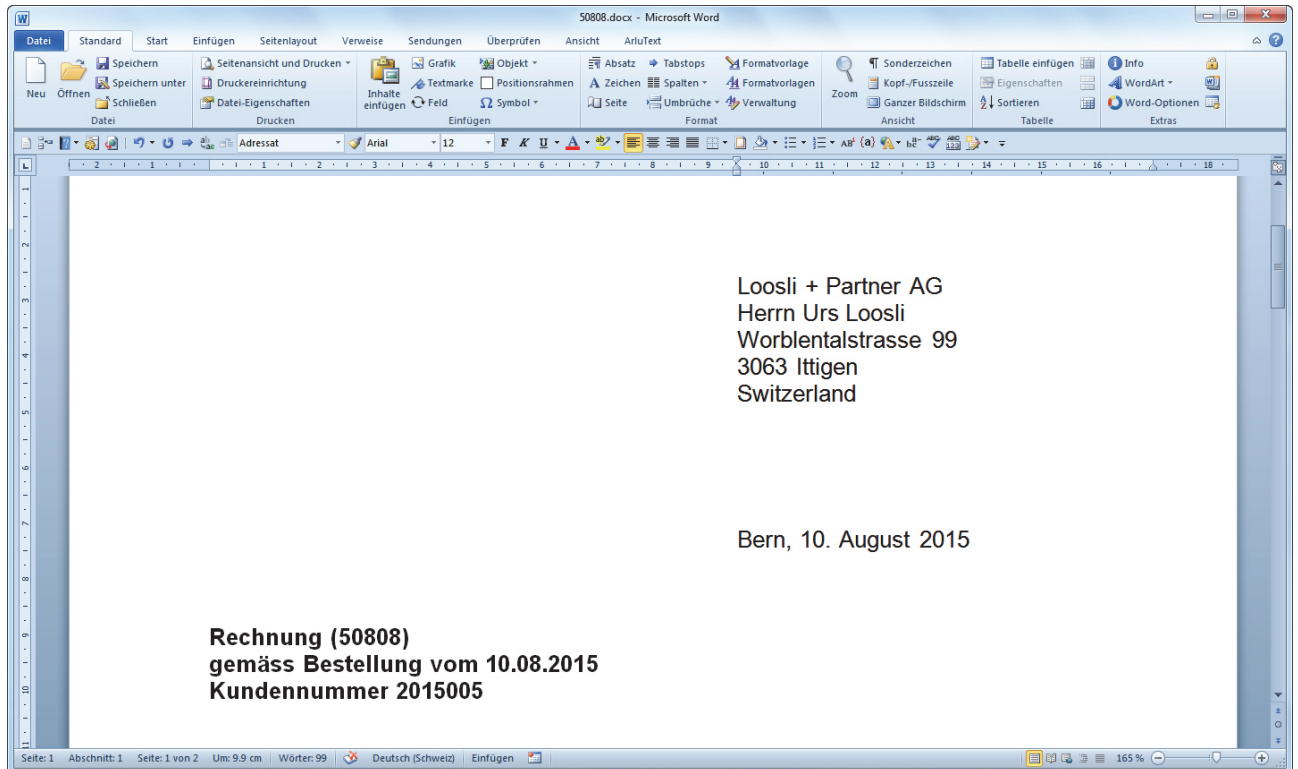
50808.docx - Microsoft Word

Datei Standard Start Einfügen Seitenlayout Verweise Sendungen Überprüfen Ansicht ArluText

Neu Öffnen Speichern Speichern unter Schließen
Datei

Seitenansicht und Drucken Druckereinrichtung Datei-Eigenschaften
Drucken

Inhalte einfügen Grafik Textmarke Feld Objekt Positionsrahmen Symbol
Einfügen

Absatz Zeichen Seite Tabstops Spalten Umbrüche Formatvorlage Formatvorlagen Verwaltung
Format

Zoom Sonderzeichen Kopf-/Fusszeile Ganzer Bildschirm
Ansicht

Tabelle einfügen Eigenschaften Sortieren
Tabelle

Info WordArt Word-Optionen
Extras

Adressat Arial 12

Loosli + Partner AG
Herrn Urs Loosli
Worblentalstrasse 99
3063 Ittigen
Switzerland

Bern, 10. August 2015

Rechnung (50808)
gemäss Bestellung vom 10.08.2015
Kundennummer 2015005

Seite: 1 Abschnitt: 1 Seite: 1 von 2 Um: 9.9 cm Wörter: 99 Deutsch (Schweiz) Einfügen 165 %